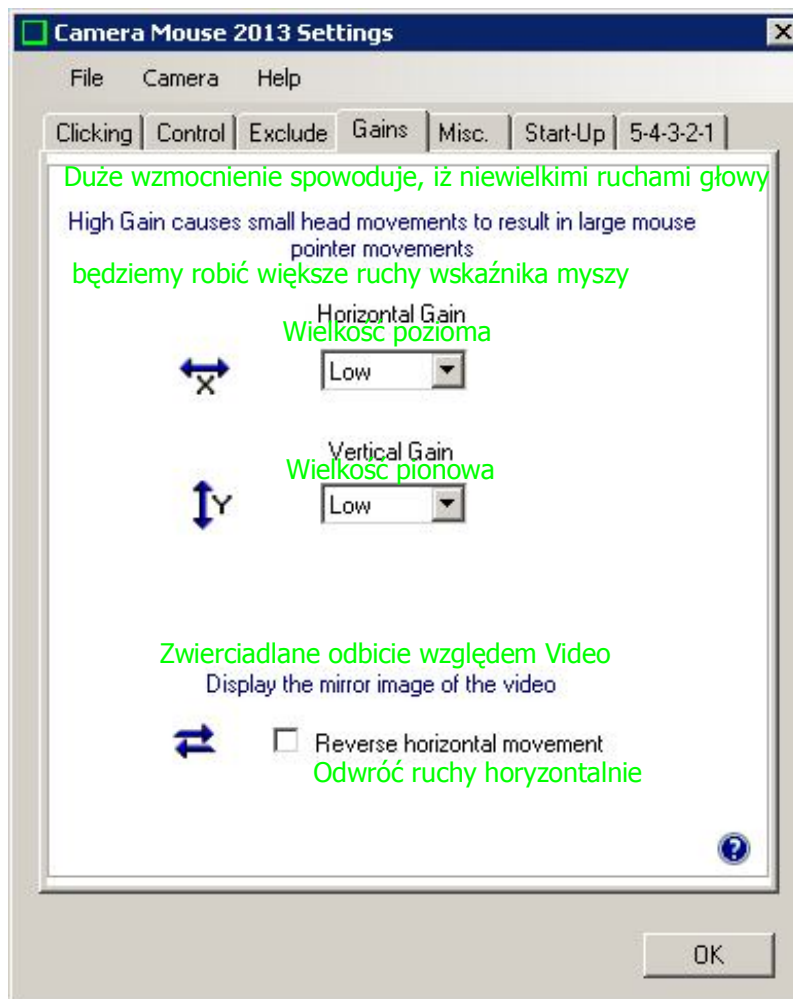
Camera Mouse 2013 Settings

File Camera Help

Clicking | Control | Exclude | Gains | Misc. | Start-Up | 5-4-3-2-1

Duże wzmocnienie spowoduje, iż niewielkimi ruchami głowy

High Gain causes small head movements to result in large mouse pointer movements

będziemy robić większe ruchy wskaźnika myszy

Horizontal Gain

Wielkosc pozioma

X

Low

Vertical Gain

Wielkosc pionowa

Y

Low

Zwierciadlane odbicie względem Video

Display the mirror image of the video

Reverse horizontal movement

Odwróć ruchy horyzontalnie

?

OK